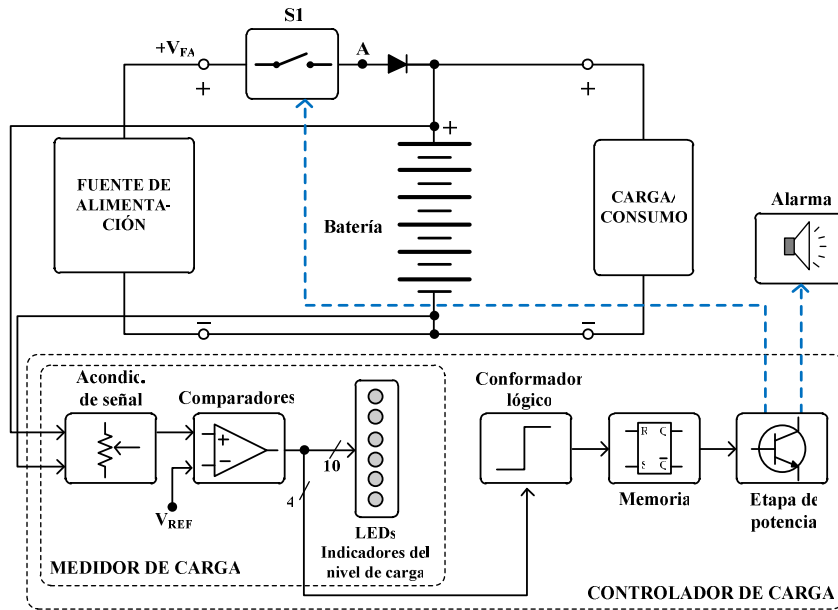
S1

$+V_{FA}$

A

+

+

+

FUENTE DE ALIMENTA-CIÓN

Batería

CARGA/ CONSUMO

Alarma

−

−

Acondic. de señal

Comparadores

+

−

10

4

$V_{REF}$

LEDs Indicadores del nivel de carga

MEDIDOR DE CARGA

Conformador lógico

R Q

S $\overline{Q}$

Memoria

Etapa de potencia

CONTROLADOR DE CARGA